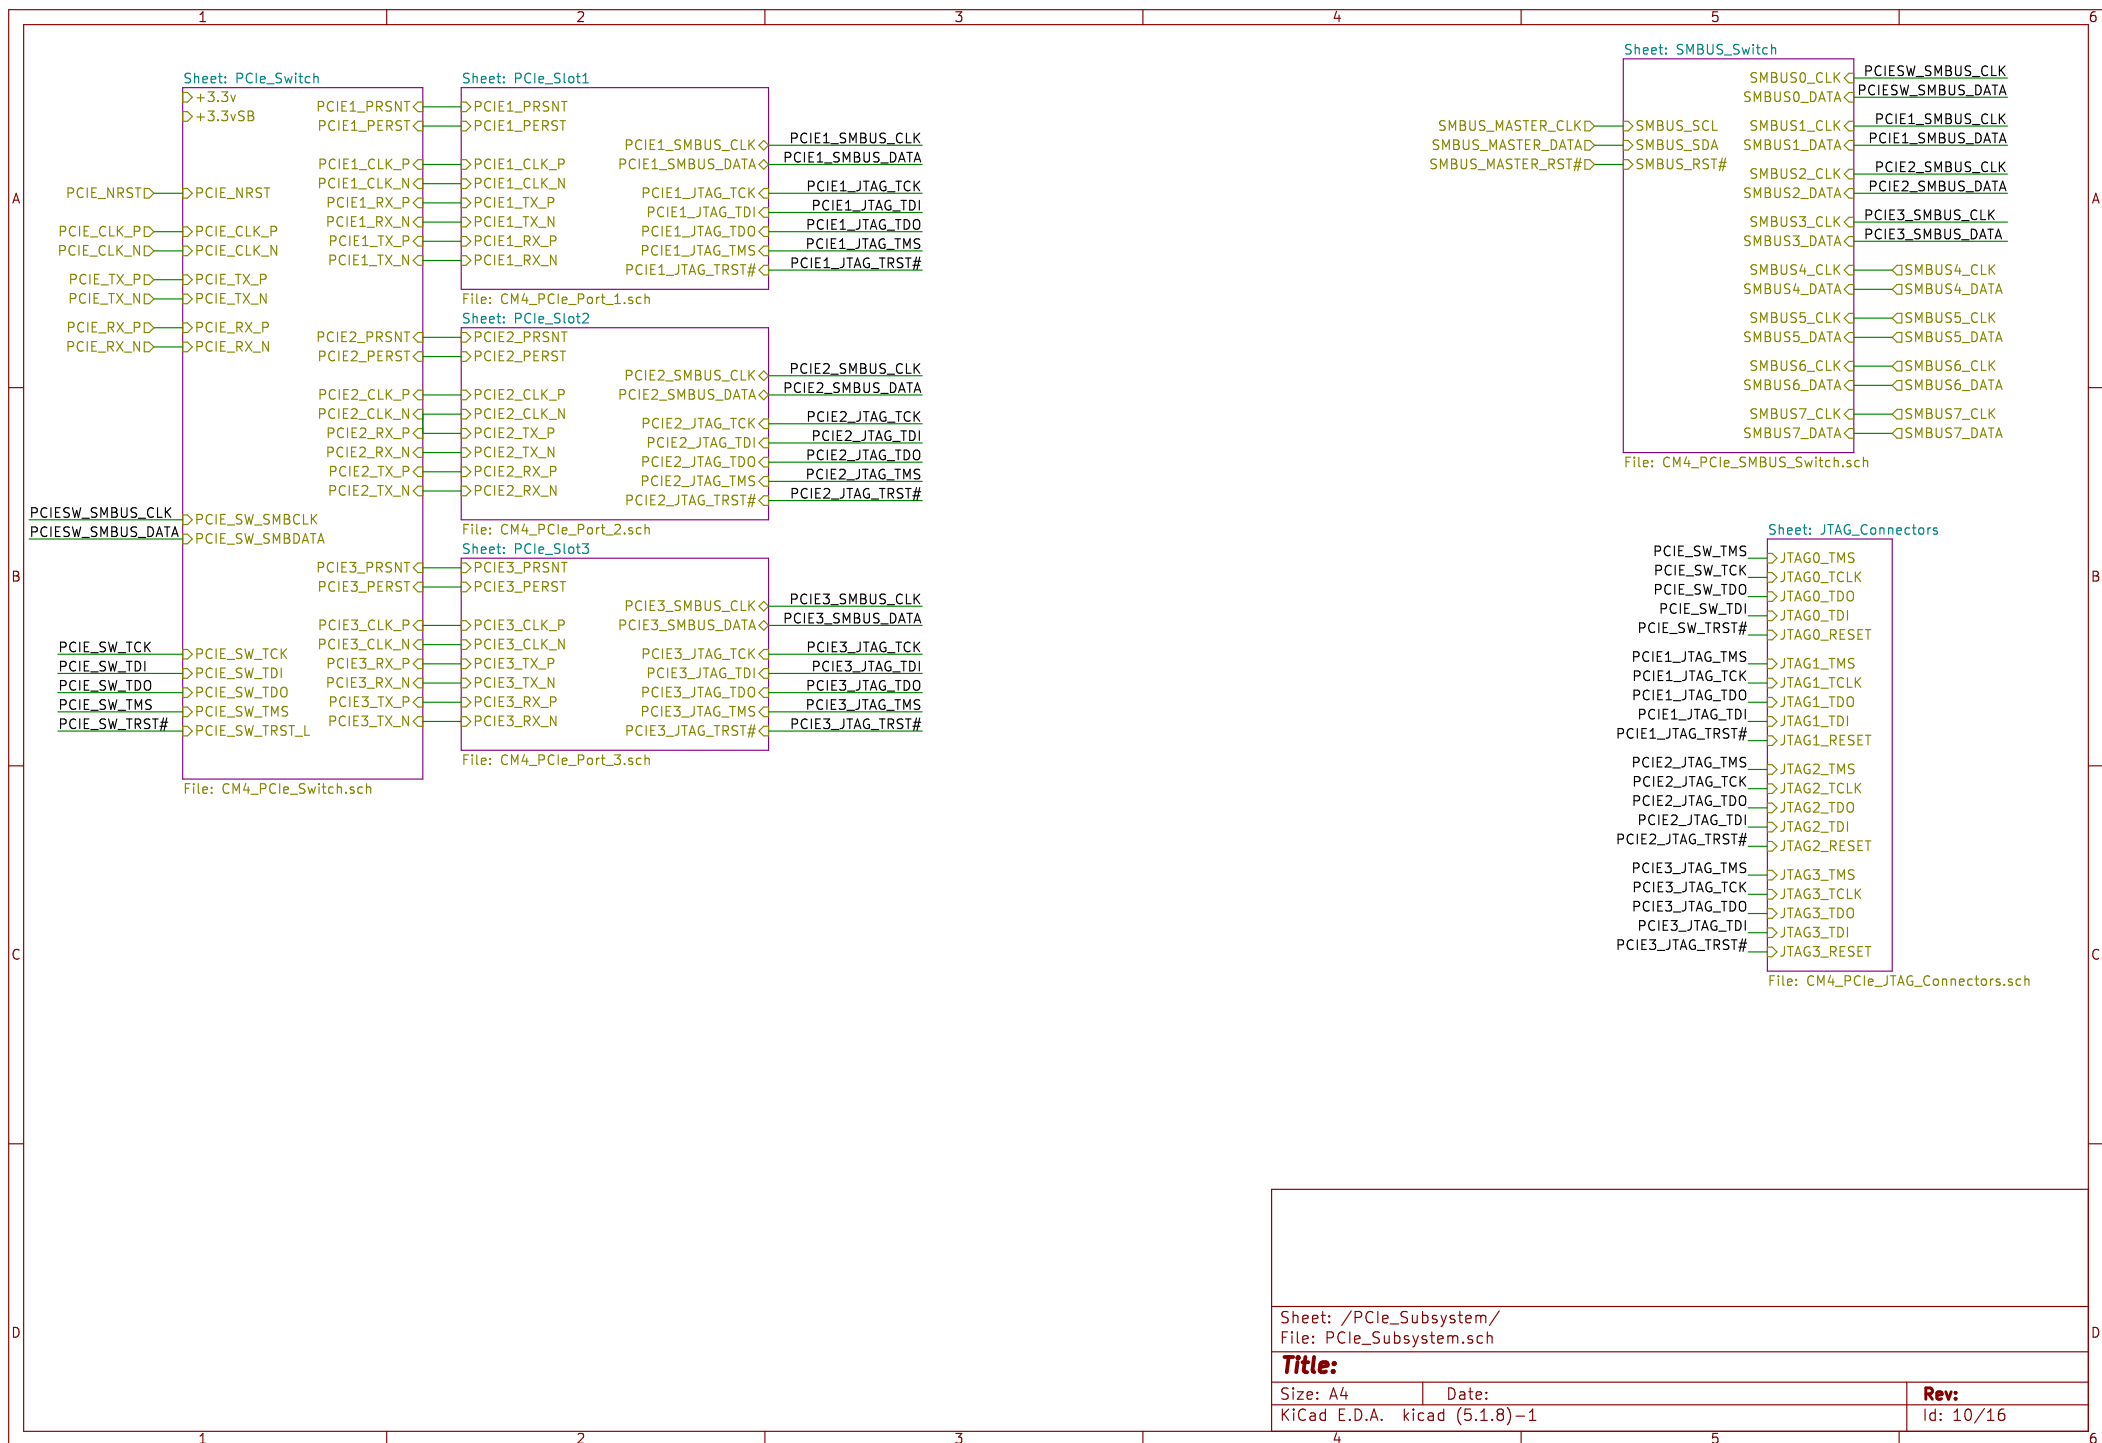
1 2 3 4 5 6

Sheet: PCIe_Switch
+3.3v
+3.3vSB
PCIE1_PRSNT
PCIE1_PERST
PCIE1_CLK_P
PCIE1_CLK_N
PCIE1_RX_P
PCIE1_RX_N
PCIE1_TX_P
PCIE1_TX_N
PCIE_NRST
PCIE_NRST
PCIE_CLK_P
PCIE_CLK_P
PCIE_CLK_N
PCIE_CLK_N
PCIE_TX_P
PCIE_TX_P
PCIE_TX_N
PCIE_TX_N
PCIE_RX_P
PCIE_RX_P
PCIE_RX_N
PCIE_RX_N
PCIE2_PRSNT
PCIE2_PERST
PCIE2_CLK_P
PCIE2_CLK_N
PCIE2_RX_P
PCIE2_RX_N
PCIE2_TX_P
PCIE2_TX_N
PCIESW_SMBUS_CLK
PCIE_SW_SMBCLK
PCIESW_SMBUS_DATA
PCIE_SW_SMBDATA
PCIE3_PRSNT
PCIE3_PERST
PCIE3_CLK_P
PCIE3_CLK_N
PCIE3_RX_P
PCIE3_RX_N
PCIE3_TX_P
PCIE3_TX_N
PCIE_SW_TCK
PCIE_SW_TCK
PCIE_SW_TDI
PCIE_SW_TDI
PCIE_SW_TDO
PCIE_SW_TDO
PCIE_SW_TMS
PCIE_SW_TMS
PCIE_SW_TRST#
PCIE_SW_TRST_L
File: CM4_PCIe_Switch.sch

Sheet: PCIe_Slot1
PCIE1_PRSNT
PCIE1_PERST
PCIE1_CLK_P
PCIE1_CLK_N
PCIE1_TX_P
PCIE1_TX_N
PCIE1_RX_P
PCIE1_RX_N
PCIE1_SMBUS_CLK
PCIE1_SMBUS_DATA
PCIE1_JTAG_TCK
PCIE1_JTAG_TDI
PCIE1_JTAG_TDO
PCIE1_JTAG_TMS
PCIE1_JTAG_TRST#
PCIE1_SMBUS_CLK
PCIE1_SMBUS_DATA
PCIE1_JTAG_TCK
PCIE1_JTAG_TDI
PCIE1_JTAG_TDO
PCIE1_JTAG_TMS
PCIE1_JTAG_TRST#
File: CM4_PCIe_Port_1.sch

Sheet: PCIe_Slot2
PCIE2_PRSNT
PCIE2_PERST
PCIE2_CLK_P
PCIE2_CLK_N
PCIE2_TX_P
PCIE2_TX_N
PCIE2_RX_P
PCIE2_RX_N
PCIE2_SMBUS_CLK
PCIE2_SMBUS_DATA
PCIE2_JTAG_TCK
PCIE2_JTAG_TDI
PCIE2_JTAG_TDO
PCIE2_JTAG_TMS
PCIE2_JTAG_TRST#
PCIE2_SMBUS_CLK
PCIE2_SMBUS_DATA
PCIE2_JTAG_TCK
PCIE2_JTAG_TDI
PCIE2_JTAG_TDO
PCIE2_JTAG_TMS
PCIE2_JTAG_TRST#
File: CM4_PCIe_Port_2.sch

Sheet: PCIe_Slot3
PCIE3_PRSNT
PCIE3_PERST
PCIE3_CLK_P
PCIE3_CLK_N
PCIE3_TX_P
PCIE3_TX_N
PCIE3_RX_P
PCIE3_RX_N
PCIE3_SMBUS_CLK
PCIE3_SMBUS_DATA
PCIE3_JTAG_TCK
PCIE3_JTAG_TDI
PCIE3_JTAG_TDO
PCIE3_JTAG_TMS
PCIE3_JTAG_TRST#
PCIE3_SMBUS_CLK
PCIE3_SMBUS_DATA
PCIE3_JTAG_TCK
PCIE3_JTAG_TDI
PCIE3_JTAG_TDO
PCIE3_JTAG_TMS
PCIE3_JTAG_TRST#
File: CM4_PCIe_Port_3.sch

Sheet: SMBUS_Switch
SMBUS_MASTER_CLK
SMBUS_SCL
SMBUS_MASTER_DATA
SMBUS_SDA
SMBUS_MASTER_RST#
SMBUS_RST#
SMBUS0_CLK
PCIESW_SMBUS_CLK
SMBUS0_DATA
PCIESW_SMBUS_DATA
SMBUS1_CLK
PCIE1_SMBUS_CLK
SMBUS1_DATA
PCIE1_SMBUS_DATA
SMBUS2_CLK
PCIE2_SMBUS_CLK
SMBUS2_DATA
PCIE2_SMBUS_DATA
SMBUS3_CLK
PCIE3_SMBUS_CLK
SMBUS3_DATA
PCIE3_SMBUS_DATA
SMBUS4_CLK
SMBUS4_CLK
SMBUS4_DATA
SMBUS4_DATA
SMBUS5_CLK
SMBUS5_CLK
SMBUS5_DATA
SMBUS5_DATA
SMBUS6_CLK
SMBUS6_CLK
SMBUS6_DATA
SMBUS6_DATA
SMBUS7_CLK
SMBUS7_CLK
SMBUS7_DATA
SMBUS7_DATA
File: CM4_PCIe_SMBUS_Switch.sch

Sheet: JTAG_Connectors
PCIE_SW_TMS
JTAG0_TMS
PCIE_SW_TCK
JTAG0_TCLK
PCIE_SW_TDO
JTAG0_TDO
PCIE_SW_TDI
JTAG0_TDI
PCIE_SW_TRST#
JTAG0_RESET
PCIE1_JTAG_TMS
JTAG1_TMS
PCIE1_JTAG_TCK
JTAG1_TCLK
PCIE1_JTAG_TDO
JTAG1_TDO
PCIE1_JTAG_TDI
JTAG1_TDI
PCIE1_JTAG_TRST#
JTAG1_RESET
PCIE2_JTAG_TMS
JTAG2_TMS
PCIE2_JTAG_TCK
JTAG2_TCLK
PCIE2_JTAG_TDO
JTAG2_TDO
PCIE2_JTAG_TDI
JTAG2_TDI
PCIE2_JTAG_TRST#
JTAG2_RESET
PCIE3_JTAG_TMS
JTAG3_TMS
PCIE3_JTAG_TCK
JTAG3_TCLK
PCIE3_JTAG_TDO
JTAG3_TDO
PCIE3_JTAG_TDI
JTAG3_TDI
PCIE3_JTAG_TRST#
JTAG3_RESET
File: CM4_PCIe_JTAG_Connectors.sch

A B C D

Sheet: /PCIe_Subsystem/
File: PCIe_Subsystem.sch
Title:
Size: A4 Date: Rev:
KiCad E.D.A. kicad (5.1.8)-1 Id: 10/16